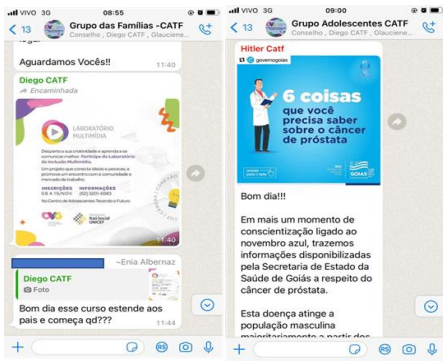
VIVO 3G 08:55

13 Grupo das Famílias -CATF
Conselho , Diego CATF, Glauciene...

Aguardamos Vocês!! 11:40

Diego CATF
Encaminhada

LABORATÓRIO MULTIMÍDIA

Desperte a sua criatividade e aprenda a se comunicar melhor. Participe do Laboratório de Inclusão Multimídia.

INSCRIÇÕES INFORMAÇÕES

11:40

~Enia Albernaz
Diego CATF
Foto

Bom dia esse curso estende aos pais e começa qd??? 11:44

VIVO 3G 09:00

13 Grupo Adolescentes CATF
Conselho , Diego CATF, Glauciene...

Hitler Catf
governogoias

6 coisas que você precisa saber sobre o câncer de próstata

GOIÁS

Bom dia!!

Em mais um momento de conscientização ligado ao novembro azul, trazemos informações disponibilizadas pela Secretaria de Estado da Saúde de Goiás a respeito do câncer de próstata.

Esta doença atinge a população masculina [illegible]